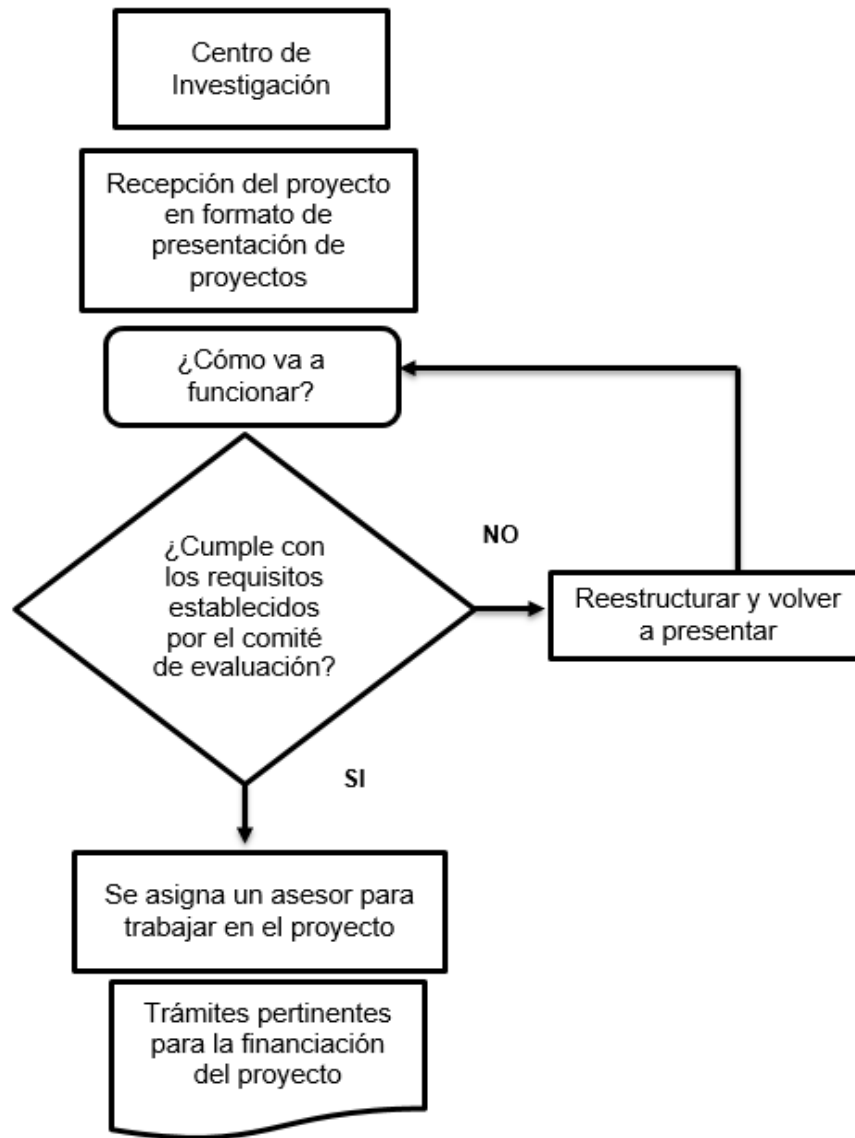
Centro de Investigación

Recepción del proyecto en formato de presentación de proyectos

¿Cómo va a funcionar?

¿Cumple con los requisitos establecidos por el comité de evaluación?

NO

Reestructurar y volver a presentar

SI

Se asigna un asesor para trabajar en el proyecto

Trámites pertinentes para la financiación del proyecto